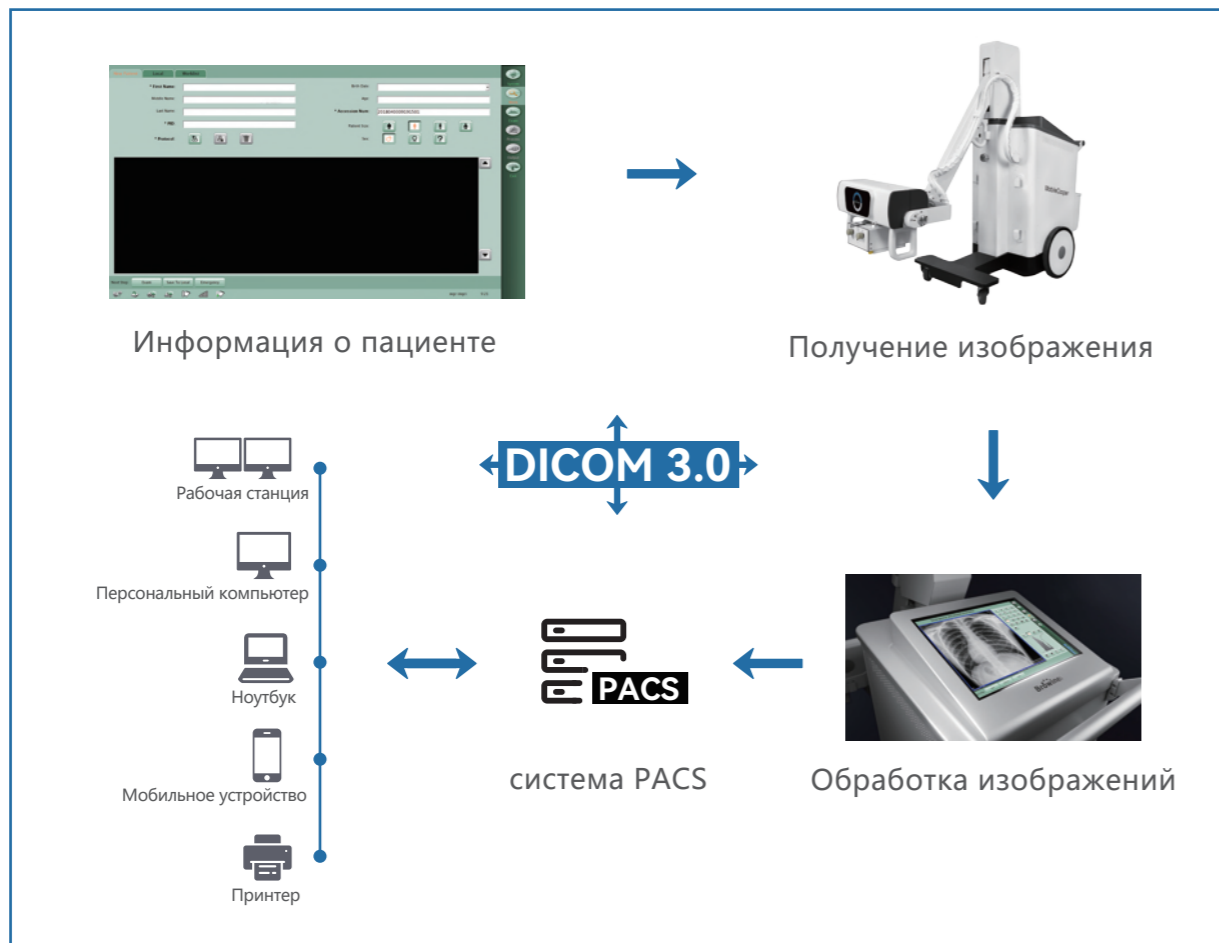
* First Name:
Middle Name
Last Name
* PID
* Protocol
Birth Date
Age
* Accession Num
Patient Size
Sex

Информация о пациенте

Получение изображения

DICOM 3.0

Рабочая станция

Персональный компьютер

Ноутбук

Мобильное устройство

Принтер

PACS

система PACS

Обработка изображений